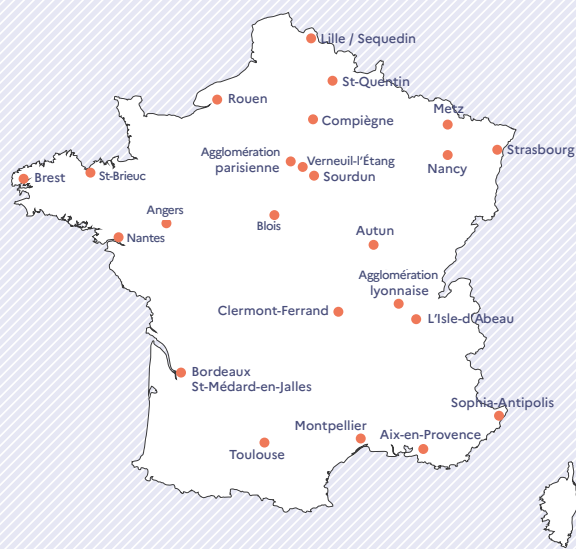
Lille / Sequedin
St-Quentin
Rouen
Compiègne
Metz
Strasbourg
Agglomération parisienne
Verneuil-l'Étang
Sourdun
Nancy
Brest
St-Brieuc
Angers
Blois
Nantes
Autun
Agglomération lyonnaise
Clermont-Ferrand
L'Isle-d'Abeau
Bordeaux
St-Médard-en-Jalles
Sophia-Antipolis
Montpellier
Aix-en-Provence
Toulouse